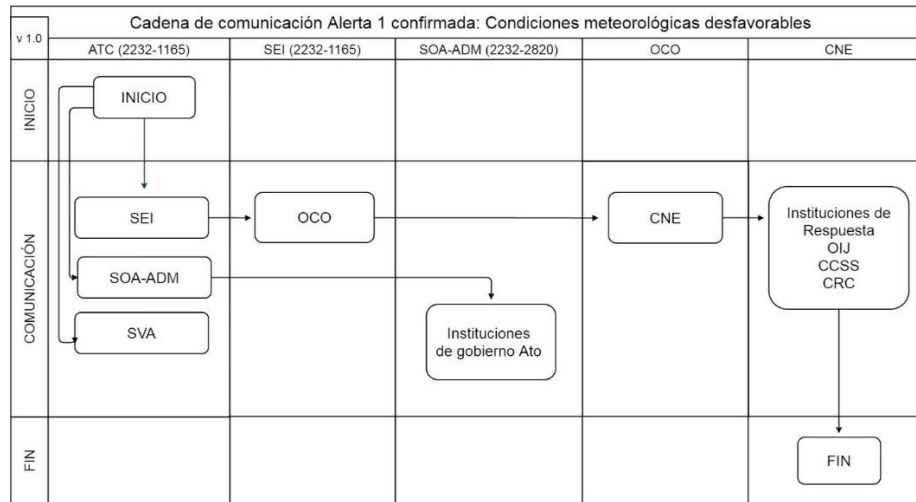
v 1.0

Cadena de comunicación Alerta 1 confirmada: Condiciones meteorológicas desfavorables

| | ATC (2232-1165) | SEI (2232-1165) | SOA-ADM (2232-2820) | OCO | CNE |
|---|---|---|---|---|---|
| INICIO | INICIO | | | | |
| COMUNICACIÓN | SEI<br>SOA-ADM<br>SVA | OCO | Instituciones de gobierno Ato | CNE | Instituciones de Respuesta OIJ CCSS CRC |
| FIN | | | | | FIN |